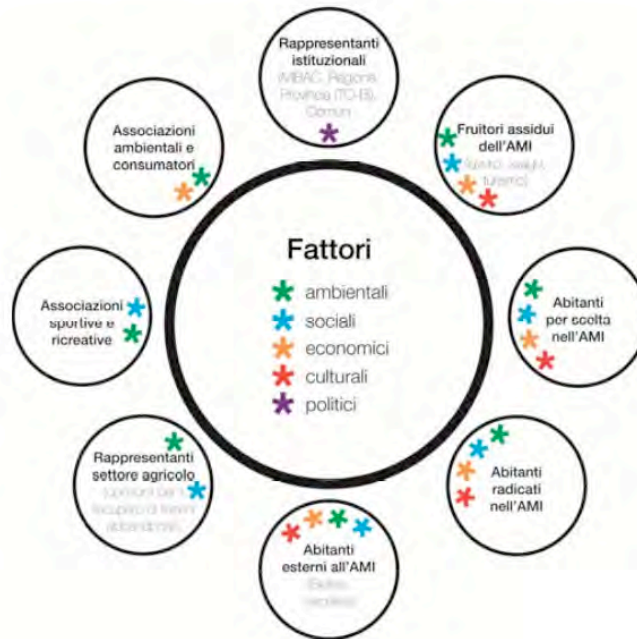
Rappresentanti istituzionali
(MIBAC, Regione, Provincia (TO-BI), Comuni)
*

Associazioni ambientali e consumatori
* *

Fruitori assidui dell'AMI
(lavoro, svago, turismo)
* * * *

Fattori
* ambientali
* sociali
* economici
* culturali
* politici

Associazioni sportive e ricreative
* *

Abitanti per scelta nell'AMI
* * * *

Rappresentanti settore agricolo
(operatori per il recupero di terreni abbandonati)
* *

Abitanti radicati nell'AMI
* * * *

Abitanti esterni all'AMI
(Biellese, Canavese)
* * * *